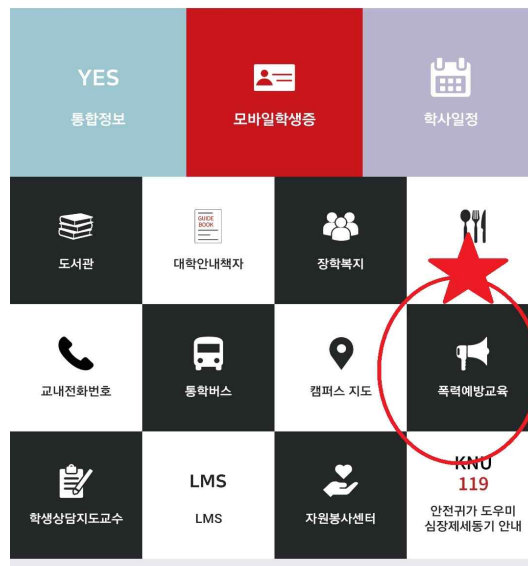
YES
통합정보

모바일학생증

학사일정

도서관

GUIDE BOOK
대학안내책자

장학복지

교내전화번호

통학버스

캠퍼스 지도

폭력예방교육

학생상담지도교수

LMS
LMS

자원봉사센터

KNU
119
안전귀가 도우미
심장제세동기 안내